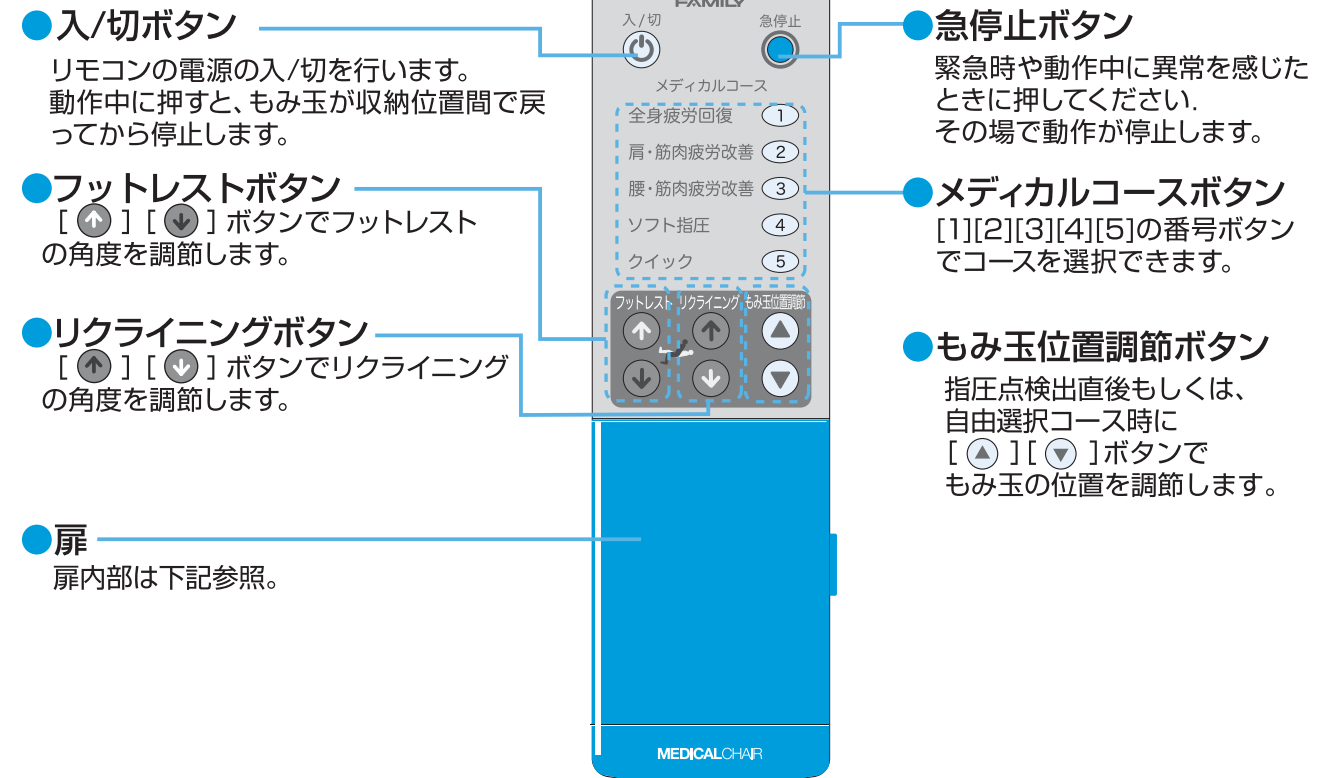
●入/切ボタン
リモコンの電源の入/切を行います。動作中に押すと、もみ玉が収納位置間で戻ってから停止します。

●フットレストボタン
[ ↑ ] [ ↓ ] ボタンでフットレストの角度を調節します。

●リクライニングボタン
[ ↑ ] [ ↓ ] ボタンでリクライニングの角度を調節します。

●扉
扉内部は下記参照。

FAMILY
入/切
急停止
メディカルコース
全身疲労回復 1
肩・筋肉疲労改善 2
腰・筋肉疲労改善 3
ソフト指圧 4
クイック 5
フットレスト
リクライニング
もみ玉位置調節
MEDICALCHAIR

●急停止ボタン
緊急時や動作中に異常を感じたときに押してください.
その場で動作が停止します。

●メディカルコースボタン
[1][2][3][4][5]の番号ボタンでコースを選択できます。

●もみ玉位置調節ボタン
指圧点検出直後もしくは、自由選択コース時に
[ ▲ ] [ ▼ ]ボタンで
もみ玉の位置を調節します。